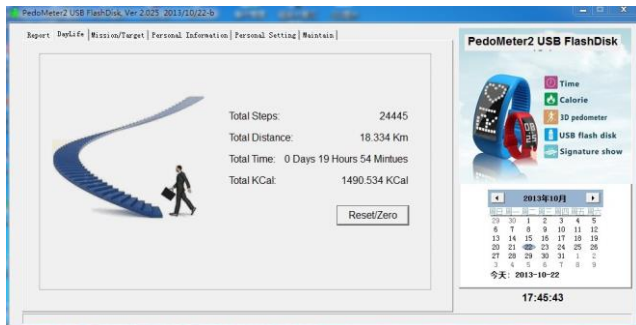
PedoMeter2 USB FlashDisk, Ver 2.025, 2013/10/22-b

Report | DayLife | Mission/Target | Personal Information | Personal Setting | Maintain

Total Steps: 24445
Total Distance: 18.334 Km
Total Time: 0 Days 19 Hours 54 Mintues
Total KCal: 1490.534 KCal

Reset/Zero

PedoMeter2 USB FlashDisk

Time
Calorie
3D pedometer
USB flash disk
Signature show

2013年10月

| 星期日 | 星期一 | 星期二 | 星期三 | 星期四 | 星期五 | 星期六 |
|---|---|---|---|---|---|---|
| 29 | 30 | 1 | 2 | 3 | 4 | 5 |
| 6 | 7 | 8 | 9 | 10 | 11 | 12 |
| 13 | 14 | 15 | 16 | 17 | 18 | 19 |
| 20 | 21 | 22 | 23 | 24 | 25 | 26 |
| 27 | 28 | 29 | 30 | 31 | 1 | 2 |
| 3 | 4 | 5 | 6 | 7 | 8 | 9 |

今天: 2013-10-22

17:45:43